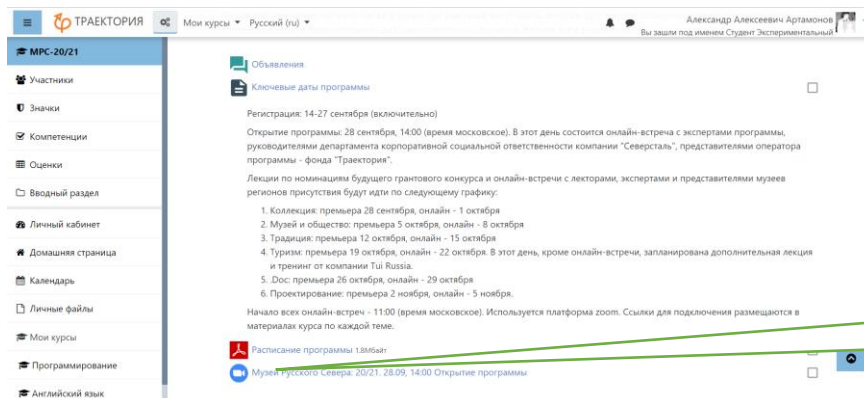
ТРАЕКТОРИЯ Мои курсы Русский (ru) Александр Алексеевич Артамонов Вы зашли под именем Студент Экспериментальный

МРС-20/21
Участники
Значки
Компетенции
Оценки
Вводный раздел
Личный кабинет
Домашняя страница
Календарь
Личные файлы
Мои курсы
Программирование
Английский язык

Объявления

Ключевые даты программы

Регистрация: 14-27 сентября (включительно)

Открытие программы: 28 сентября, 14:00 (время московское). В этот день состоится онлайн-встреча с экспертами программы, руководителями департамента корпоративной социальной ответственности компании "Северсталь", представителями оператора программы - фонда "Траектория".

Лекции по номинациям будущего грантового конкурса и онлайн-встречи с лекторами, экспертами и представителями музеев регионов присутствия будут идти по следующему графику:

1. Коллекция: премьера 28 сентября, онлайн - 1 октября
2. Музей и общество: премьера 5 октября, онлайн - 8 октября
3. Традиция: премьера 12 октября, онлайн - 15 октября
4. Туризм: премьера 19 октября, онлайн - 22 октября. В этот день, кроме онлайн-встречи, запланирована дополнительная лекция и тренинг от компании Tui Russia.
5. .Doc: премьера 26 октября, онлайн - 29 октября
6. Проектирование: премьера 2 ноября, онлайн - 5 ноября.

Начало всех онлайн-встреч - 11:00 (время московское). Используется платформа zoom. Ссылки для подключения размещаются в материалах курса по каждой теме.

Расписание программы 1.8Мбайт

Музеи Русского Севера: 20/21. 28.09, 14:00 Открытие программы